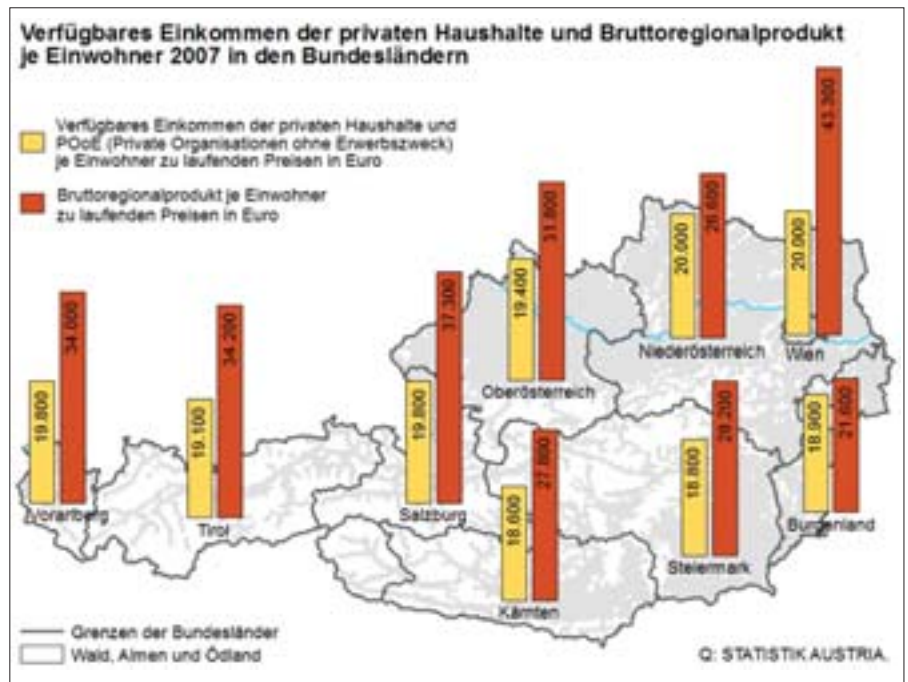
Verfügbares Einkommen der privaten Haushalte und Bruttoregionalprodukt je Einwohner 2007 in den Bundesländern

Verfügbares Einkommen der privaten Haushalte und POoE (Private Organisationen ohne Erwerbszweck) je Einwohner zu laufenden Preisen in Euro

Bruttoregionalprodukt je Einwohner zu laufenden Preisen in Euro

Vorarlberg
19.800
34.000

Tirol
19.100
34.200

Salzburg
19.800
37.300

Oberösterreich
19.400
31.800

Niederösterreich
20.000
26.600

Wien
20.000
43.300

Kärnten
18.600
27.800

Steiermark
18.800
29.200

Burgenland
18.900
21.600

Grenzen der Bundesländer
Wald, Almen und Ödland

Q: STATISTIK AUSTRIA.